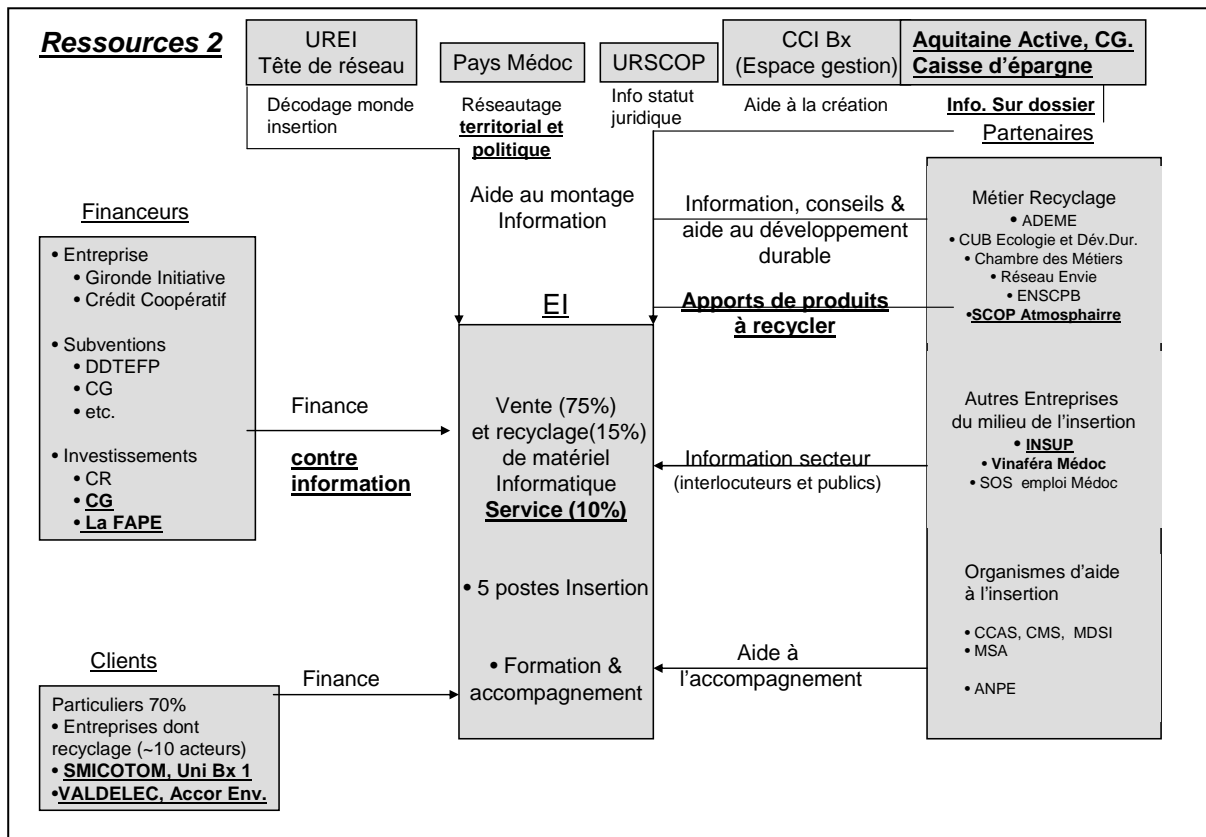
Ressources 2

UREI
Tête de réseau

Pays Médoc

URSCOP

CCI Bx
(Espace gestion)

Aquitaine Active, CG.
Caisse d'épargne

Décodage monde insertion

Réseautage territorial et politique

Info statut juridique

Aide à la création

Info. Sur dossier

Partenaires

Aide au montage
Information

Information, conseils & aide au développement durable

Financeurs

• Entreprise
• Gironde Initiative
• Crédit Coopératif

• Subventions
• DDTEFP
• CG
• etc.

• Investissements
• CR
• CG
• La FAPE

EI

Apports de produits à recycler

Métier Recyclage
• ADEME
• CUB Ecologie et Dév.Dur.
• Chambre des Métiers
• Réseau Envie
• ENSCPB
•SCOP Atmosphairre

Finance

contre information

Vente (75%)
et recyclage(15%)
de matériel
Informatique
Service (10%)

Information secteur
(interlocuteurs et publics)

Autres Entreprises du milieu de l'insertion
• INSUP
• Vinaféra Médoc
• SOS emploi Médoc

• 5 postes Insertion

Organismes d'aide à l'insertion

• CCAS, CMS, MDSI
• MSA

• ANPE

Clients

Finance

• Formation & accompagnement

Aide à l'accompagnement

Particuliers 70%
• Entreprises dont recyclage (~10 acteurs)
• SMICOTOM, Uni Bx 1
•VALDELEC, Accor Env.